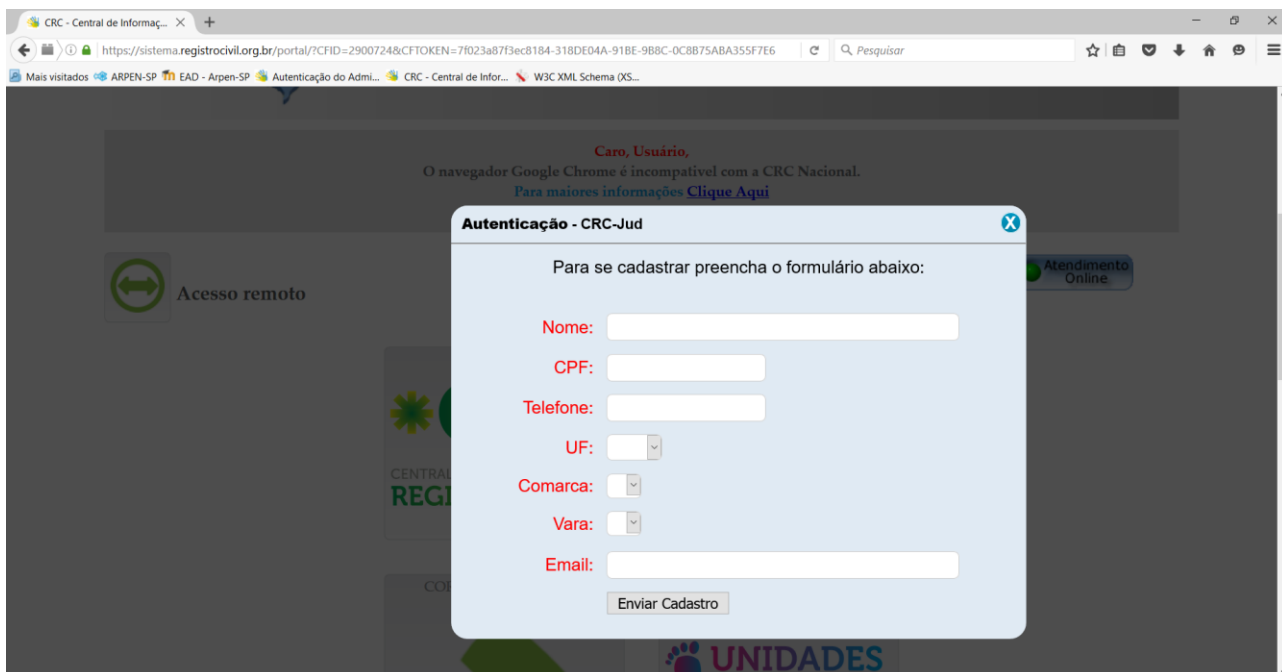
CRC - Central de Informaç... ×

https://sistema.registrocivil.org.br/portal/?CFID=2900724&CFTOKEN=7f023a87f3ec8184-318DE04A-91BE-9B8C-0C8B75ABA355F7E6

Pesquisar

Mais visitados ARPEN-SP EAD - Arpen-SP Autenticação do Admi... CRC - Central de Infor... W3C XML Schema (XS...

Caro, Usuário,
O navegador Google Chrome é incompatível com a CRC Nacional.
Para maiores informações Clique Aqui

Acesso remoto

Atendimento Online

CENTRAL
REGI

CO

UNIDADES

Autenticação - CRC-Jud

Para se cadastrar preencha o formulário abaixo:

Nome:

CPF:

Telefone:

UF:

Comarca:

Vara:

Email:

Enviar Cadastro